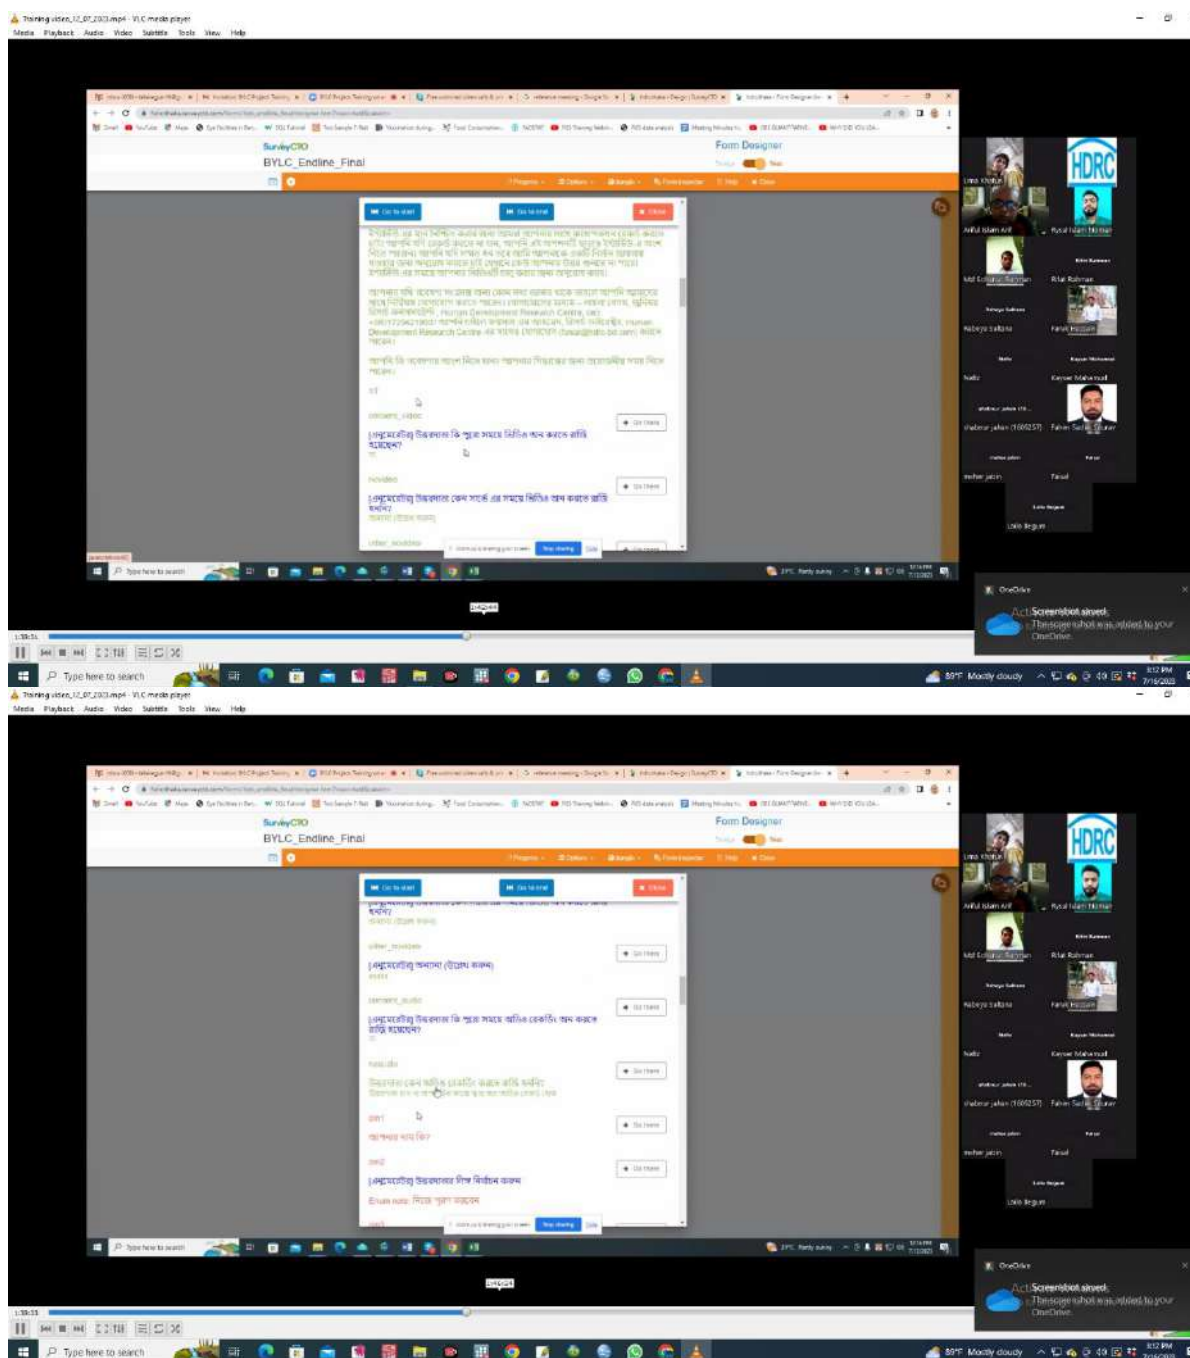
Training video_12_07_2023.mp4 - VLC media player
Media Playback Audio Video Subtitle Tools View Help

SurveyCTO
BYLC_Endline_Final
Form Designer

Go to start
Go to end
Close

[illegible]

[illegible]

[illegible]

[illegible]

[উত্তরদাতার] উত্তরদাতা কি পুরো সময়ে বিভিন্ন শ্রম করতে রাজি হয়েছেন?

Go there

[উত্তরদাতার] উত্তরদাতা কোন সময় এর সময়ে বিভিন্ন শ্রম করতে রাজি হবেন?

Go there

Stop sharing

Type here to search

Uma Khatun
HDRC
Ariful Islam Arif
Rysal Islam Mirman
Md Sohidur Rahman
Rifat Rahman
Rabeya Sultana
Faruk Hossain
Nafiz
Kaysar Mahamud
Shabnur Jahan (1600257)
Fahim Sadik Shuvo
Meher Jabin
Faisal
Lolo Begum

OneDrive
Screenshot saved
The screenshot was added to your OneDrive.

1:38:14
Type here to search
89°F Mostly cloudy
8:12 PM
7/16/2023

Training video_12_07_2023.mp4 - VLC media player
Media Playback Audio Video Subtitle Tools View Help

SurveyCTO
BYLC_Endline_Final
Form Designer

Go to start
Go to end
Close

[উত্তরদাতার] অন্যান্য (উল্লেখ করুন)

Go there

[উত্তরদাতার] উত্তরদাতা কি পুরো সময়ে অফিস কেন্দ্রিক শ্রম করতে রাজি হয়েছেন?

Go there

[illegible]

Go there

আপনার বয়স কত?

Go there

[উত্তরদাতার] উত্তরদাতার লিঙ্গ নির্বাচন করুন

Go there

Stop sharing

Uma Khatun
HDRC
Ariful Islam Arif
Rysal Islam Mirman
Md Sohidur Rahman
Rifat Rahman
Rabeya Sultana
Faruk Hossain
Nafiz
Kaysar Mahamud
Shabnur Jahan (1600257)
Fahim Sadik Shuvo
Meher Jabin
Faisal
Lolo Begum

OneDrive
Screenshot saved
The screenshot was added to your OneDrive.

1:38:33
Type here to search
89°F Mostly cloudy
8:12 PM
7/16/2023